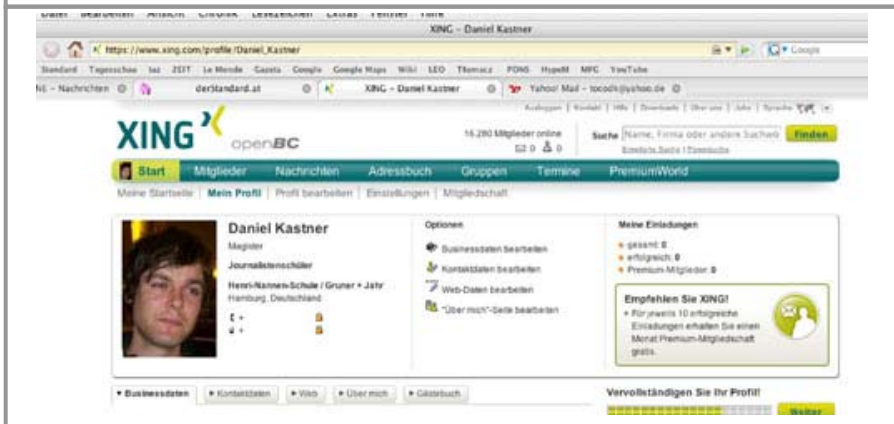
Datei Bearbeiten Ansicht Chronik Lesezeichen Extras Fenster Hilfe

XING – Daniel Kastner

https://www.xing.com/profile/Daniel_Kastner

Google

Standard Tagesschau taz ZEIT Le Monde Gazeta Google Google Maps Wiki LEO Tltemacz PONS HypeM MFG YouTube

NG – Nachrichten

derStandard.at

XING – Daniel Kastner

Yahoo! Mail – tocodk@yahoo.de

Ausloggen | Kontakt | Hilfe | Downloads | Über uns | Jobs | Sprache

XING openBC

16.280 Mitglieder online

0 0

Suche Name, Firma oder andere Suchwö Finden

Erweiterte Suche | Powersuche

Start Mitglieder Nachrichten Adressbuch Gruppen Termine PremiumWorld

Meine Startseite | Mein Profil | Profil bearbeiten | Einstellungen | Mitgliedschaft

Daniel Kastner

Magister

Journalistenschüler

Henri-Nannen-Schule / Gruner + Jahr

Hamburg, Deutschland

Optionen

Businessdaten bearbeiten

Kontaktdaten bearbeiten

Web-Daten bearbeiten

"Über mich"-Seite bearbeiten

Meine Einladungen

gesamt: 0

erfolgreich: 0

Premium-Mitglieder: 0

Empfehlen Sie XING!

Für jeweils 10 erfolgreiche Einladungen erhalten Sie einen Monat Premium-Mitgliedschaft gratis.

Businessdaten | Kontaktdaten | Web | Über mich | Gästebuch

Vervollständigen Sie Ihr Profil!

Weiter